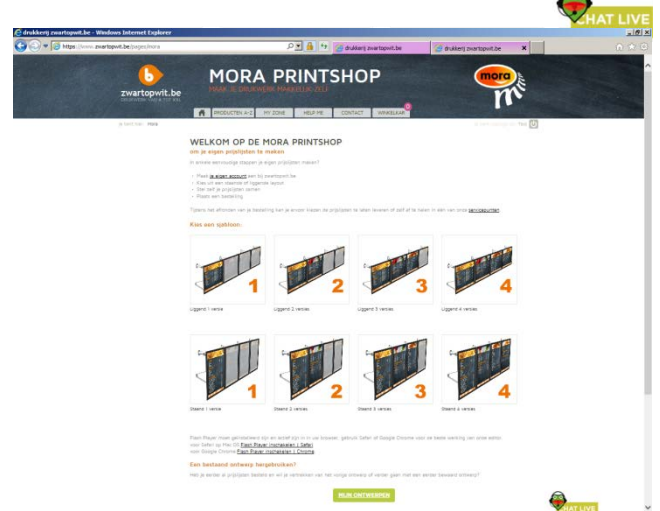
CHAT LIVE

drukkerij zwartopwit.be - Windows Internet Explorer

https://www.zwartopwit.be/pages/mora

drukkerij zwartopwit.be

drukkerij zwartopwit.be

zwartopwit.be

MORA PRINTSHOP

mora

PRODUCTEN A-Z | MIJN ZONE | HELP ME | CONTACT | WINKELKAR

Je bent hier: Mora

WELKOM OP DE MORA PRINTSHOP

om je eigen prijslijsten te maken

In enkele eenvoudige stappen je eigen prijslijsten maken?

- Maak je eigen account aan bij zwartopwit.be
- Kies uit een staande of liggende layout
- Stel zelf je prijslijst samen
- Plaats een bestelling

Tijdens het afronden van je bestelling kan je ervoor kiezen de prijslijsten te laten leveren of zelf af te halen in een van onze servicepunten.

Kies een sjabloon:

1 2 3 4

Liggend 1 versie | Liggend 2 versies | Liggend 3 versies | Liggend 4 versies

1 2 3 4

Staand 1 versie | Staand 2 versies | Staand 3 versies | Staand 4 versies

Flash Player moet geïnstalleerd zijn en actief zijn in uw browser. gebruik Safari of Google Chrome voor de beste werking van deze editor. voor Safari op Mac OS Flash Player inschakelen | Safari voor Google Chrome Flash Player inschakelen | Chrome

Een bestaand ontwerp hergebruiken?

Heb je eerder al prijslijsten besteld en wil je vertrekken van het vorige ontwerp of verder gaan met een eerder bewaard ontwerp?

MIJN ONTWERPEN

CHAT LIVE